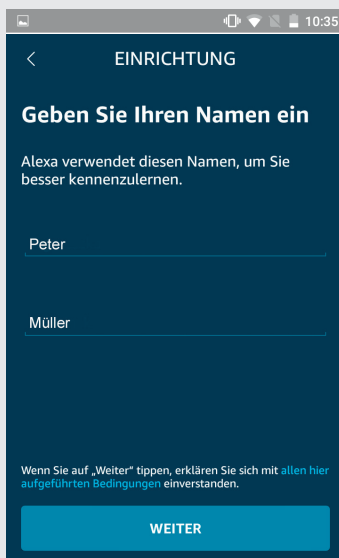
10:35

<

EINRICHTUNG

Geben Sie Ihren Namen ein

Alexa verwendet diesen Namen, um Sie besser kennenzulernen.

Peter

Müller

Wenn Sie auf „Weiter“ tippen, erklären Sie sich mit allen hier aufgeführten Bedingungen einverstanden.

WEITER